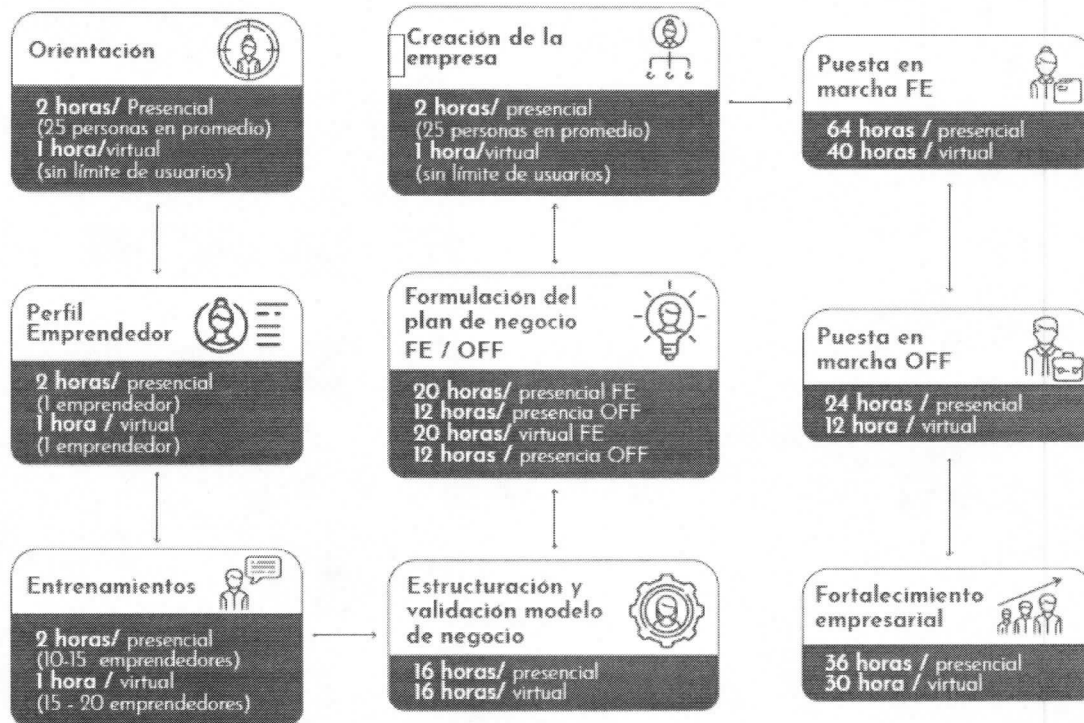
Orientación

2 horas/ Presencial
(25 personas en promedio)
1 hora/virtual
(sin límite de usuarios)

Perfil Emprendedor

2 horas/ presencial
(1 emprendedor)
1 hora / virtual
(1 emprendedor)

Entrenamientos

2 horas/ presencial
(10-15 emprendedores)
1 hora / virtual
(15 - 20 emprendedores)

Creación de la empresa

2 horas/ presencial
(25 personas en promedio)
1 hora/virtual
(sin límite de usuarios)

Formulación del plan de negocio FE / OFF

20 horas/ presencial FE
12 horas/ presencia OFF
20 horas/ virtual FE
12 horas / presencia OFF

Estructuración y validación modelo de negocio

16 horas/ presencial
16 horas/ virtual

Puesta en marcha FE

64 horas / presencial
40 horas / virtual

Puesta en marcha OFF

24 horas / presencial
12 hora / virtual

Fortalecimiento empresarial

36 horas / presencial
30 hora / virtual